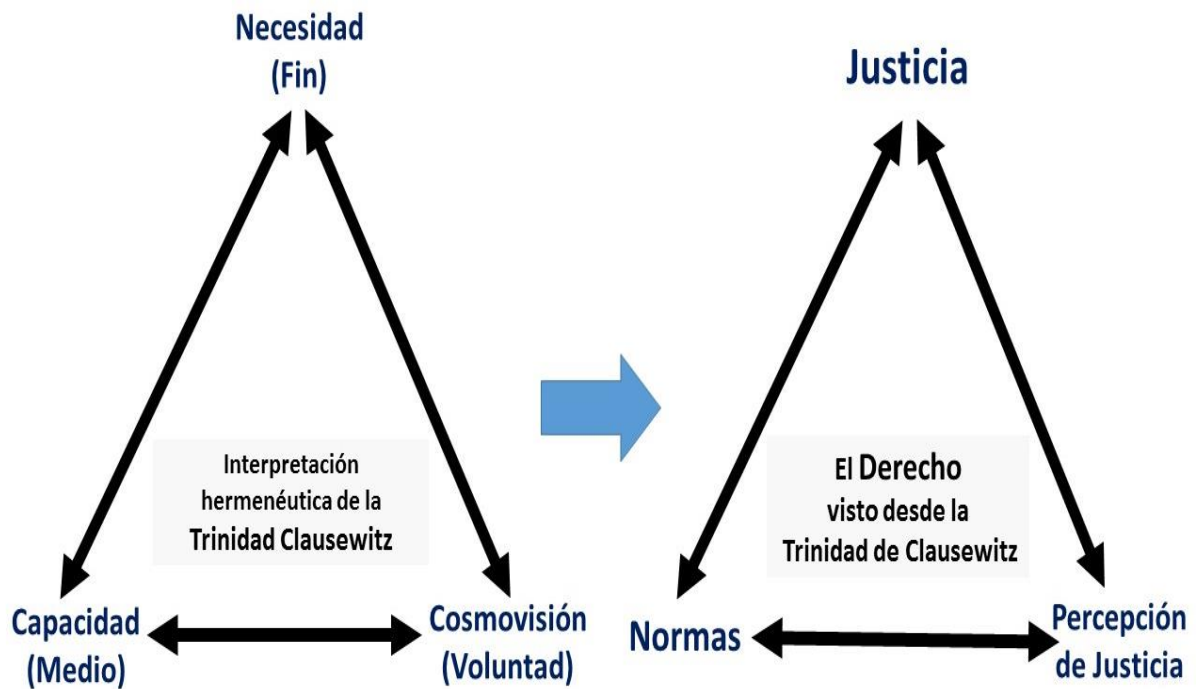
Necesidad (Fin)

Interpretación hermenéutica de la Trinidad Clausewitz

Capacidad (Medio)

Cosmovisión (Voluntad)

Justicia

El Derecho visto desde la Trinidad de Clausewitz

Normas

Percepción de Justicia